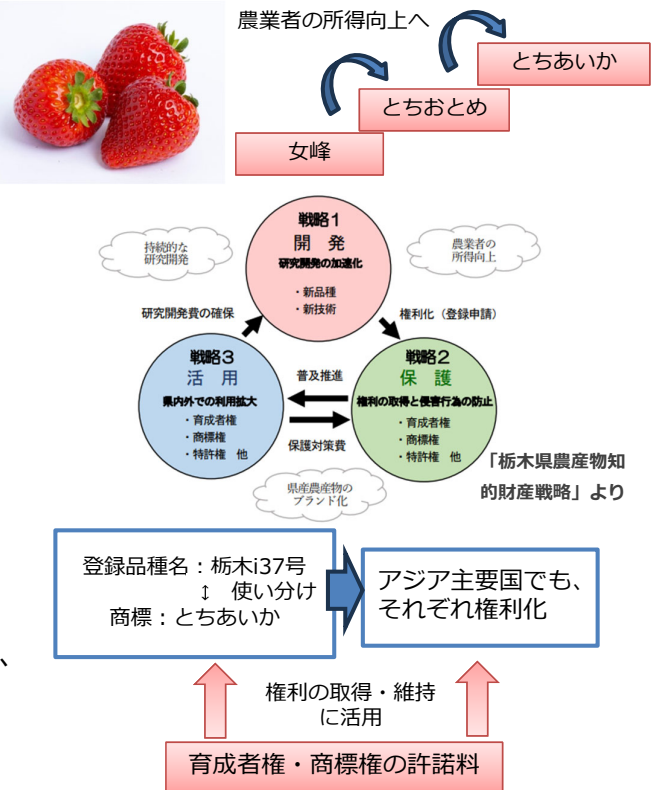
農業者の所得向上へ

とちあいか

とちおとめ

女峰

持続的な研究開発

戦略1
開 発
研究開発の加速化
・新品種
・新技術

農業者の所得向上

研究開発費の確保

権利化（登録申請）

戦略3
活 用
県内外での利用拡大
・育成者権
・商標権
・特許権 他

普及推進

保護対策費

戦略2
保 護
権利の取得と侵害行為の防止
・育成者権
・商標権
・特許権 他

県産農産物のブランド化

「栃木県農産物知的財産戦略」より

登録品種名：栃木i37号
↕ 使い分け
商標：とちあいか

アジア主要国でも、それぞれ権利化

、

権利の取得・維持に活用

育成者権・商標権の許諾料